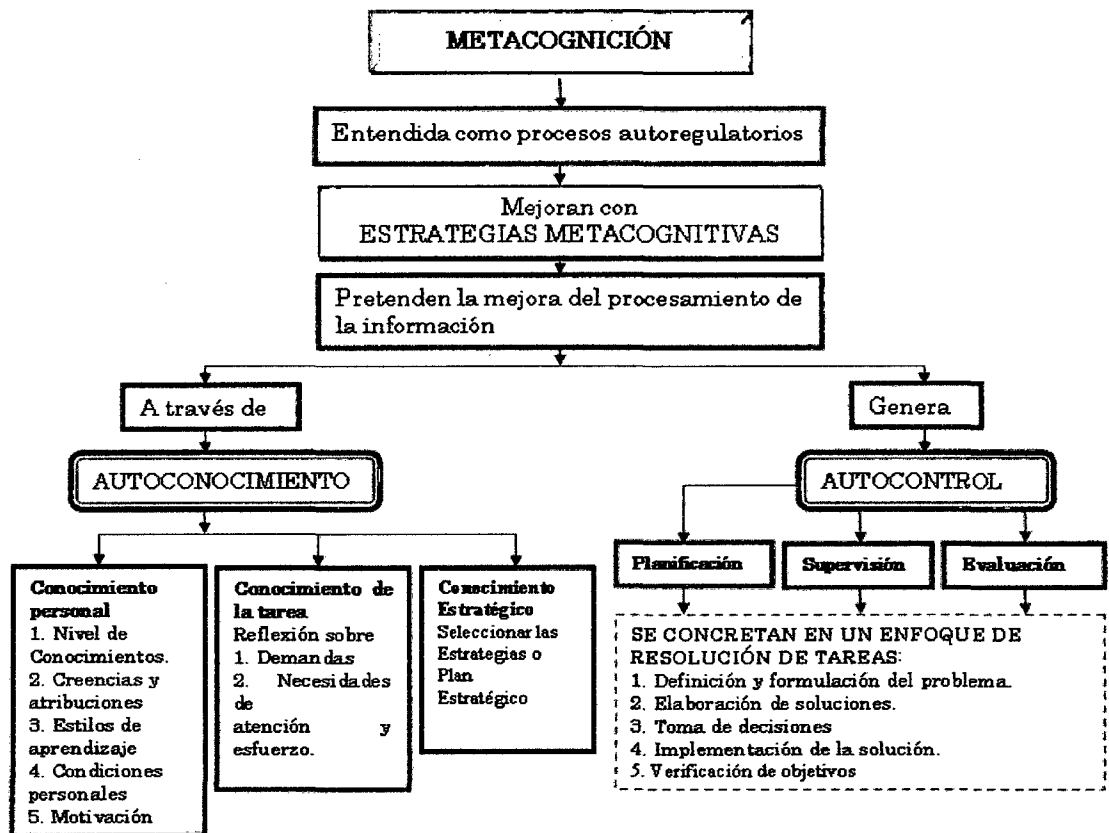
METACOGNICIÓN

Entendida como procesos autoregulatorios

Mejoran con
ESTRATEGIAS METACOGNITIVAS

Pretenden la mejora del procesamiento de la información

A través de

AUTOCONOCIMIENTO

Conocimiento personal
1. Nivel de Conocimientos.
2. Creencias y atribuciones
3. Estilos de aprendizaje
4. Condiciones personales
5. Motivación

Conocimiento de la tarea
Reflexión sobre
1. Demandas
2. Necesidades de atención y esfuerzo.

Conocimiento Estratégico
Seleccionar las Estrategias o Plan Estratégico

Genera

AUTOCONTROL

Planificación

Supervisión

Evaluación

SE CONCRETAN EN UN ENFOQUE DE RESOLUCIÓN DE TAREAS:
1. Definición y formulación del problema.
2. Elaboración de soluciones.
3. Toma de decisiones
4. Implementación de la solución.
5. Verificación de objetivos